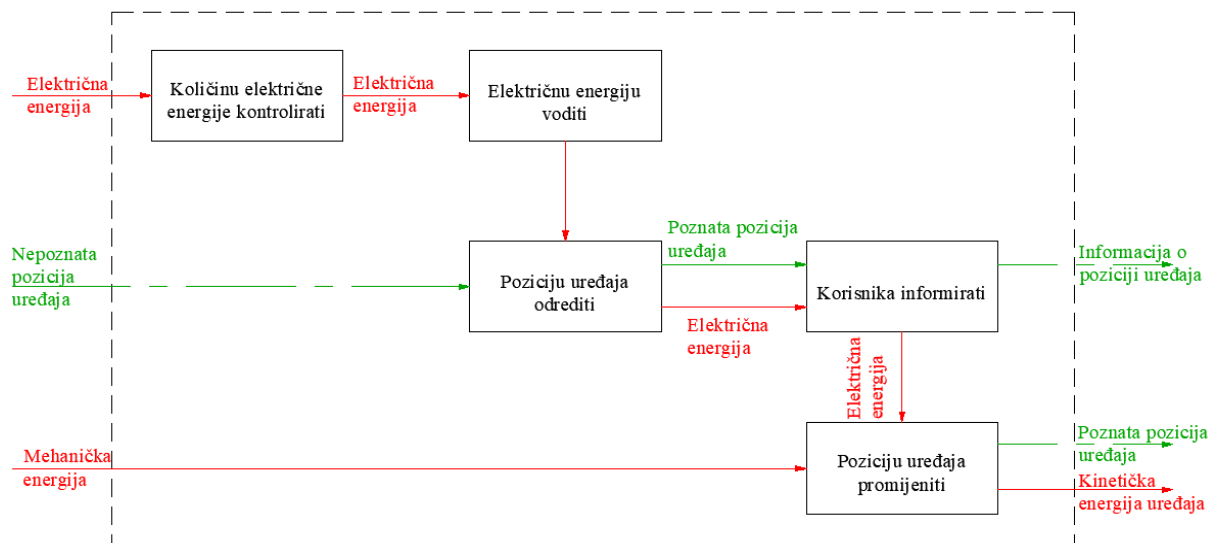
Električna energija

Količinu električne energije kontrolirati

Električna energija

Električnu energiju voditi

Nepoznata pozicija uređaja

Poznata pozicija uređaja

Poziciju uređaja odrediti

Električna energija

Korisnika informirati

Informacija o poziciji uređaja

Električna energija

Mehanička energija

Poziciju uređaja promijeniti

Poznata pozicija uređaja

Kinetička energija uređaja